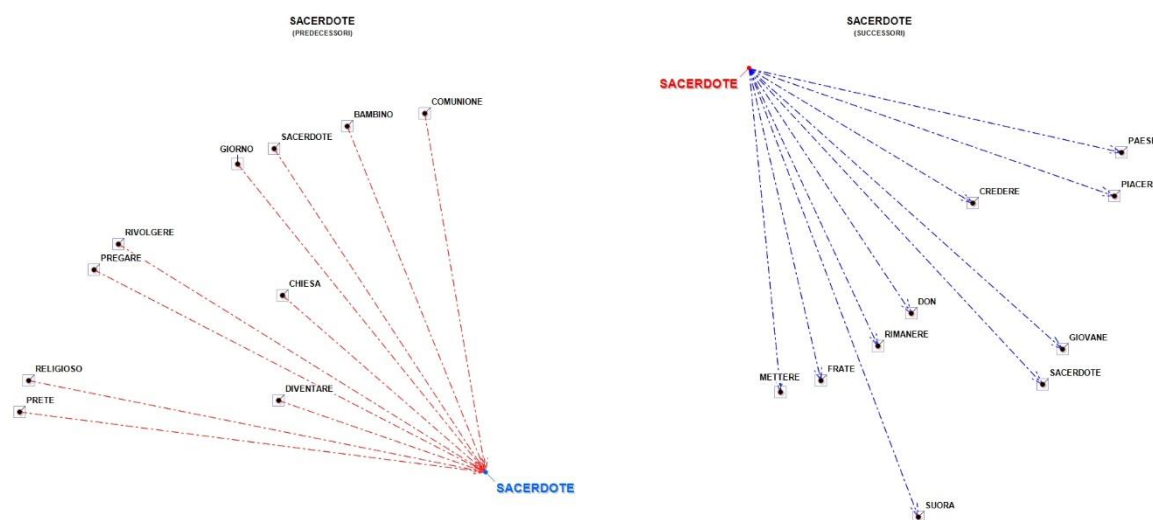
SACERDOTE
(PREDECESSORI)

COMUNIONE
BAMBINO
SACERDOTE
GIORNO
RIVOLGERE
PREGARE
CHIESA
RELIGIOSO
DIVENTARE
PRETE
SACERDOTE

SACERDOTE
(SUCCESSORI)

SACERDOTE
PAESI
PIACER
CREDERE
DON
RIMANERE
GIOVANE
METTERE
FRATE
SACERDOTE
SUORA